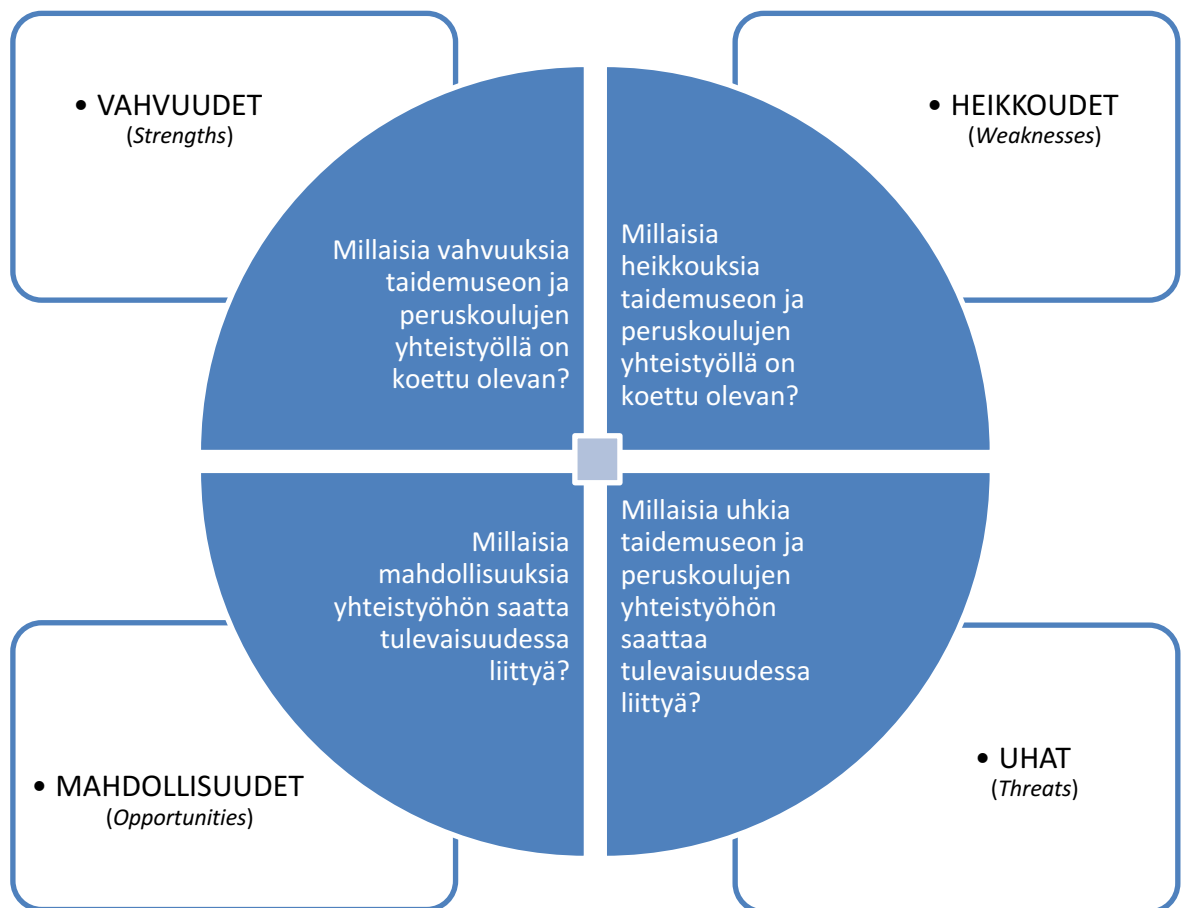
• VAHVUUDET
(*Strengths*)

• HEIKKOUDET
(*Weaknesses*)

Millaisia vahvuuksia taidemuseon ja peruskoulujen yhteistyöllä on koettu olevan?

Millaisia heikkouksia taidemuseon ja peruskoulujen yhteistyöllä on koettu olevan?

Millaisia mahdollisuuksia yhteistyöhön saatta tulevaisuudessa liittyä?

Millaisia uhkia taidemuseon ja peruskoulujen yhteistyöhön saattaa tulevaisuudessa liittyä?

• MAHDOLLISUUDET
(*Opportunities*)

• UHAT
(*Threats*)